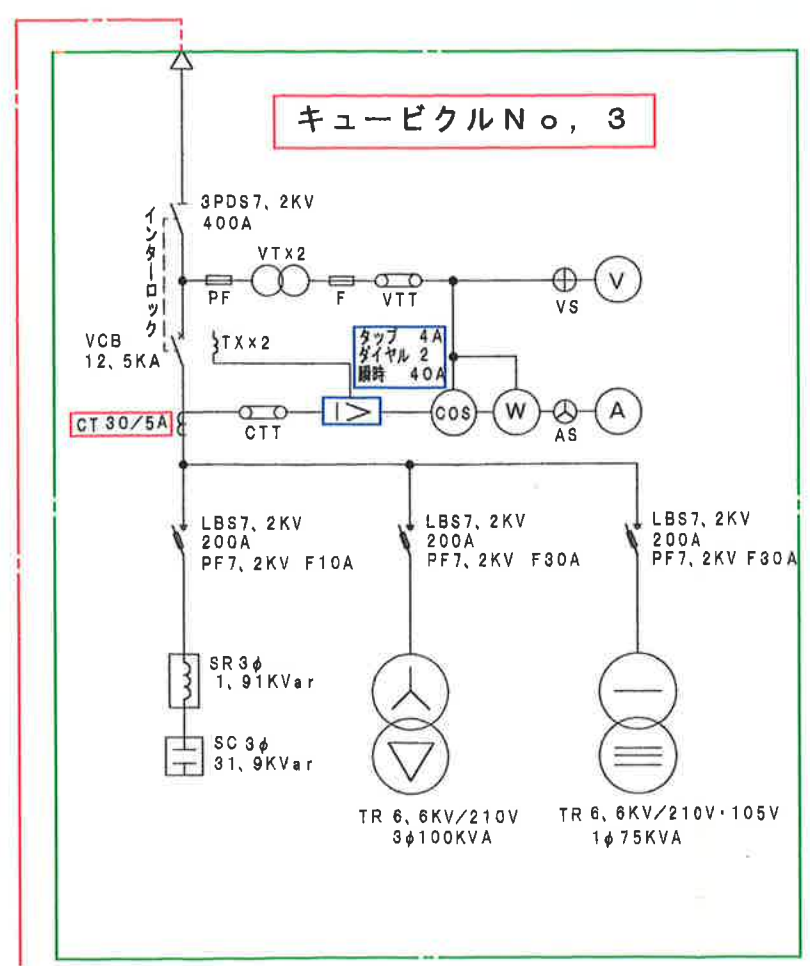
キュービクルNo，3

3PDS7、2KV
400A

インターロック

PF VTx2 F VTT

VS V

VCB
12、5KA

TXx2

タップ 4A
ダイヤル 2
瞬時 40A

CT 30/5A

CTT I> COS W AS A

LBS7、2KV
200A
PF7、2KV F10A

LBS7、2KV
200A
PF7、2KV F30A

LBS7、2KV
200A
PF7、2KV F30A

SR 3$\phi$
1、91KVar

SC 3$\phi$
31、9KVar

TR 6、6KV/210V
3$\phi$100KVA

TR 6、6KV/210V・105V
1$\phi$ 75KVA